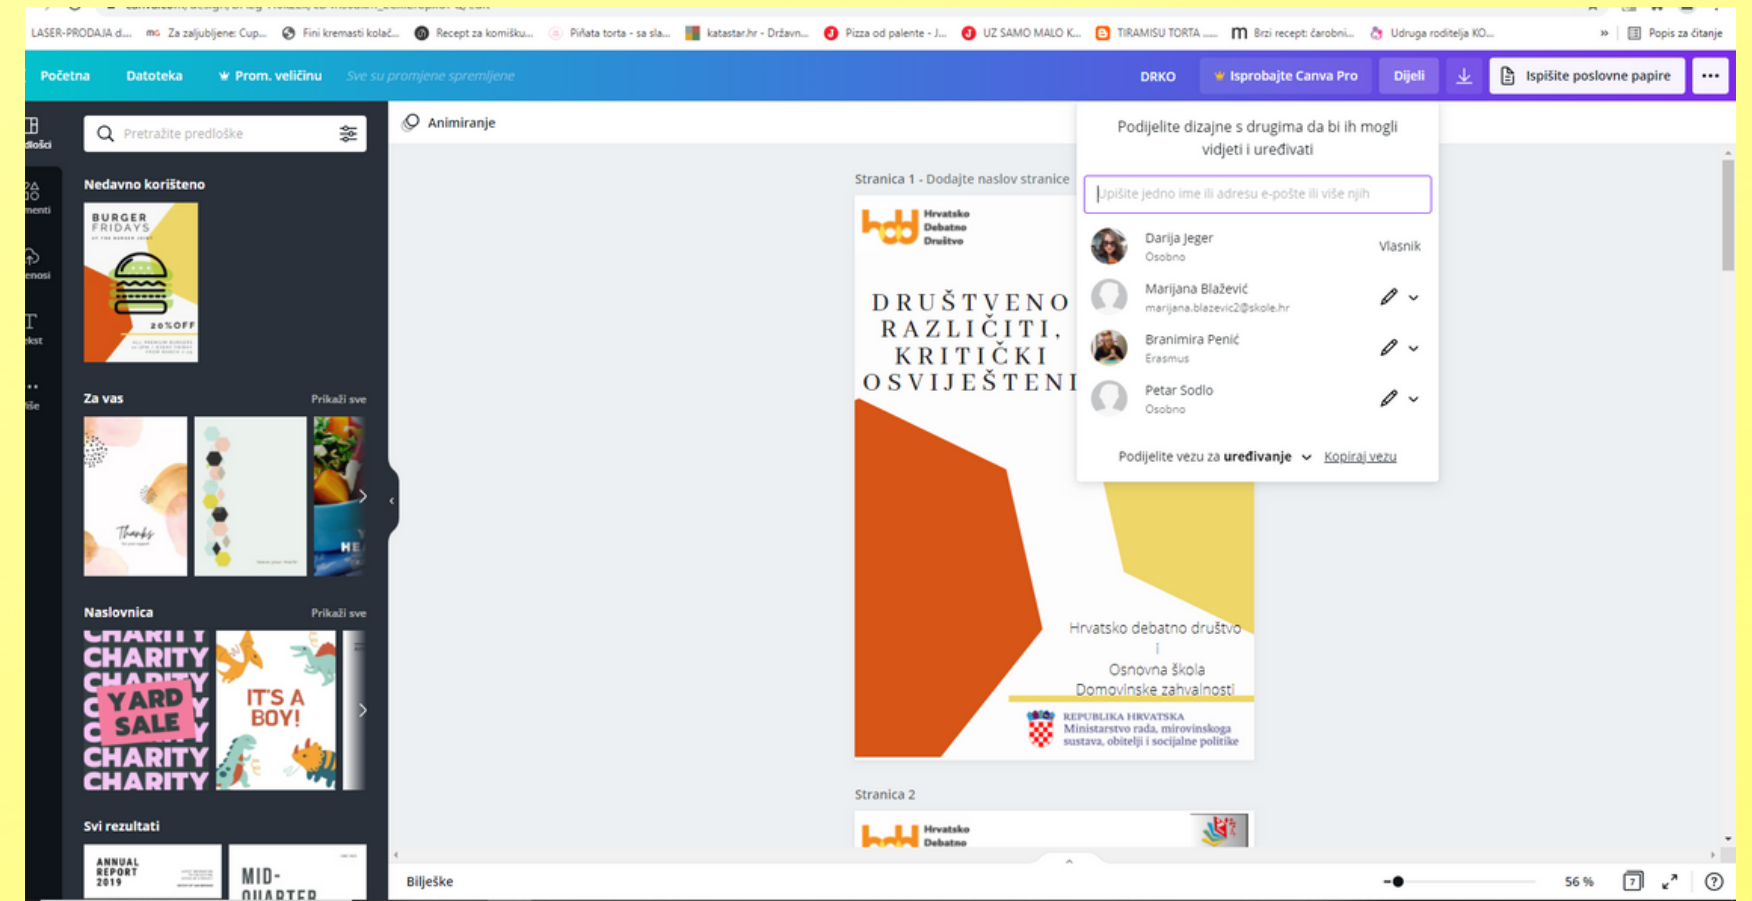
LASER-PRODAJA d... Za zaljubljene: Cup... Fini kremasti kolač... Recept za komišku... Piñata torta - sa sla... katastar.hr - Držav... Pizza od palente - J... UZ SAMO MALO K... TIRAMISU TORTA ... Brzi recept: čarobni... Udruga roditelja KO... » Popis za čitanje

Početna Datoteka Prom. veličinu Sve su promjene spremljene DRKO Isprobajte Canva Pro Dijeli Ispišite poslovne papire ...

Pretražite predloške

Nedavno korišteno

BURGER FRIDAYS 20%OFF

Za vas Prikaži sve

Thanks

Naslovnica Prikaži sve

CHARITY CHARITY CHARITY YARD SALE CHARITY CHARITY

IT'S A BOY!

Svi rezultati

ANNUAL REPORT 2019

MID-QUARTER

Animiranje

Stranica 1 - Dodajte naslov stranice

Hrvatsko Debatno Društvo

DRUŠTVENO RAZLIČITI, KRITIČKI OSVIJEŠTENI

Hrvatsko debatno društvo i Osnovna škola Domovinske zahvalnosti

REPUBLIKA HRVATSKA Ministarstvo rada, mirovinskoga sustava, obitelji i socijalne politike

Stranica 2

Hrvatsko Debatno

Podijelite dizajne s drugima da bi ih mogli vidjeti i uređivati

Upišite jedno ime ili adresu e-pošte ili više njih

Darija Jeger Osobno Vlasnik

Marijana Blažević marijana.blazevic2@skole.hr

Branimira Penić Erasmus

Petar Sodlo Osobno

Podijelite vezu za uređivanje Kopiraj vezu

Bilješke 56 % 7 ?